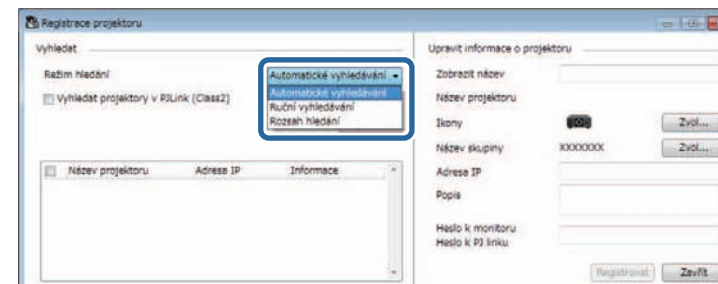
Registrace projektoru

Vyhledat

Režim hledání

Automatické vyhledávání

Automatické vyhledávání
Ruční vyhledávání
Rozsah hledání

Vyhledat projektory v PJLink (Class2)

| | Název projektoru | Adresa IP | Informace |
|---|---|---|---|

Upravit informace o projektoru

Zobrazit název

Název projektoru

Ikony

Zvol...

Název skupiny

XXXXXXX

Zvol...

Adresa IP

Popis

Heslo k monitoru

Heslo k PJ linku

Registrovat

Zavřít